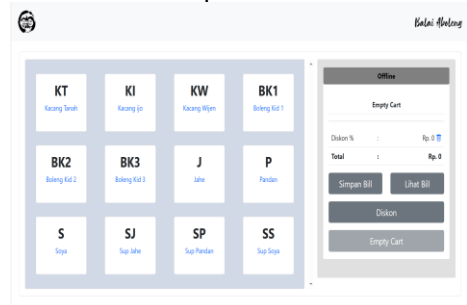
Balai Abaleng

KT
Kacang Tanah

KI
Kacang ijo

KW
Kacang Wijen

BK1
Boleng Kid 1

BK2
Boleng Kid 2

BK3
Boleng Kid 3

J
Jahe

P
Pandan

S
Soya

SJ
Sup Jahe

SP
Sup Pandan

SS
Sup Soya

Offline

Empty Cart

| Diskon % | : | Rp. 0 |
|---|---|---|
| Total | : | Rp. 0 |

Simpan Bill
Lihat Bill
Diskon
Empty Cart